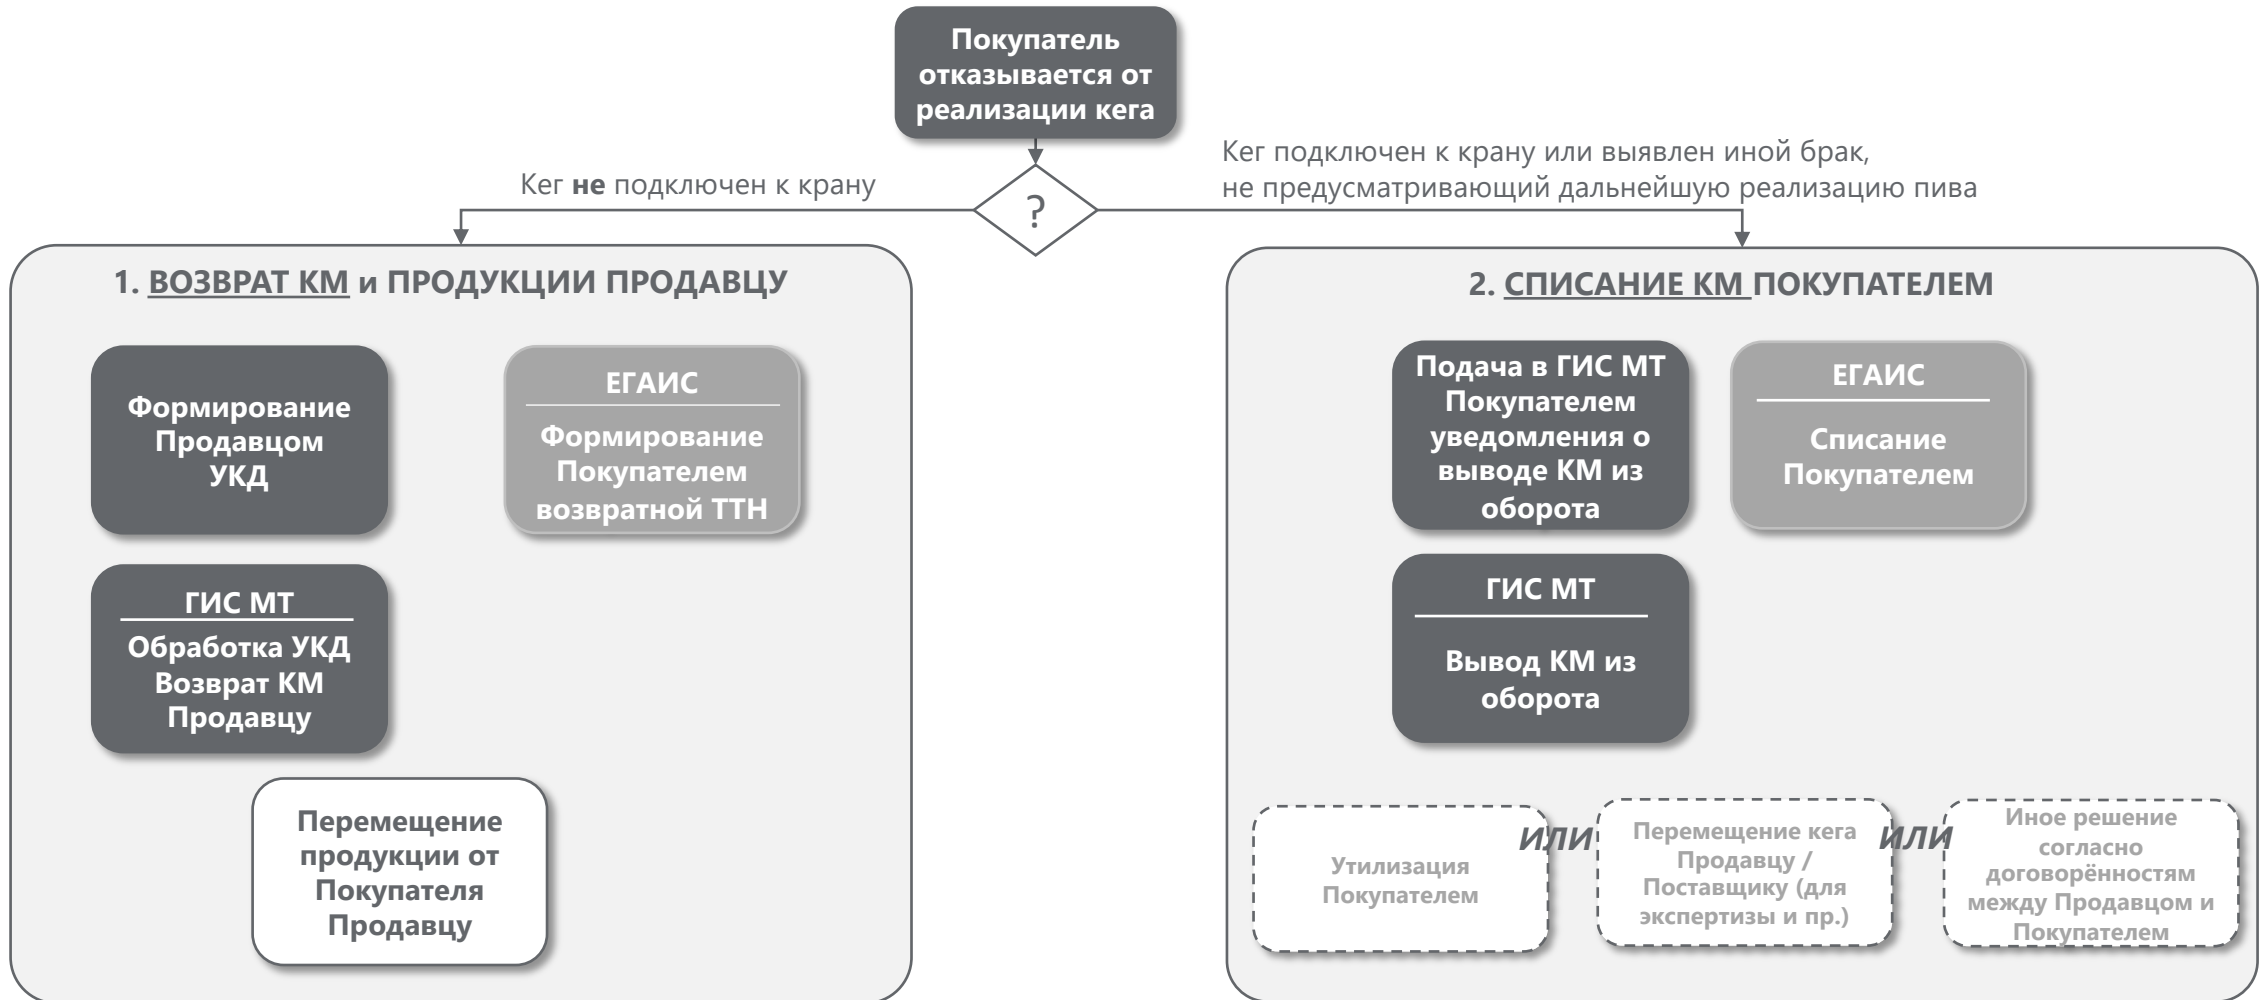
Покупатель отказывается от реализации кега

Кег **не** подключен к крану

?

Кег подключен к крану или выявлен иной брак, не предусматривающий дальнейшую реализацию пива

1. ВОЗВРАТ КМ и ПРОДУКЦИИ ПРОДАВЦУ

Формирование Продавцом УКД

ЕГАИС

Формирование Покупателем возвратной ТТН

ГИС МТ

Обработка УКД Возврат КМ Продавцу

Перемещение продукции от Покупателя Продавцу

2. СПИСАНИЕ КМ ПОКУПАТЕЛЕМ

Подача в ГИС МТ Покупателем уведомления о выводе КМ из оборота

ЕГАИС

Списание Покупателем

ГИС МТ

Вывод КМ из оборота

Утилизация Покупателем

ИЛИ

Перемещение кега Продавцу / Поставщику (для экспертизы и пр.)

ИЛИ

Иное решение согласно договорённостям между Продавцом и Покупателем